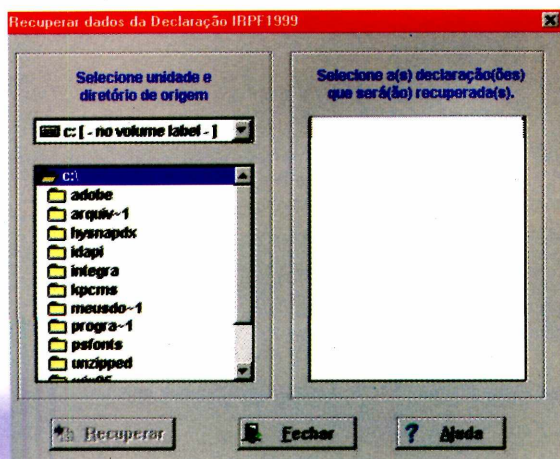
Recuperar dados da Declaração IRPF1999

Selecione unidade e diretório de origem

c: [ - no volume label - ]

c:\
adobe
arquiv~1
hysnapdx
idapi
integra
kpcms
meusdo~1
progra~1
psfonts
unzipped
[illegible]

Selecione a(s) declaração(ões) que será(ão) recuperada(s).

Recuperar

Fechar

Ajuda